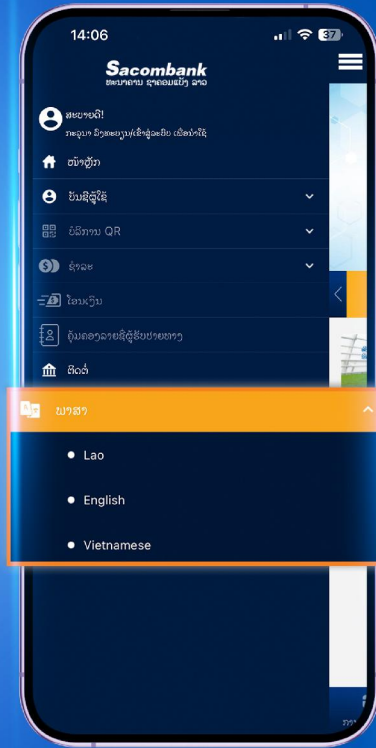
14:06

37

Sacombank
ທະນາຄານ ຊາຄອມແບັງ ລາວ

ສະບາຍດີ!
ກະລຸນາ ລົງທະບຽນ/ເຂົ້າສູ່ລະບົບ ເພື່ອນໍາໃຊ້

ໜ້າຫຼັກ

ບັນຊີຜູ້ໃຊ້

ບໍລິການ QR

ຊຳລະ

ໂອນເງິນ

ຄູ່ມືຄອງລາຍຊື່ຜູ້ຮັບປາຍທາງ

ຕິດຕໍ່

ພາສາ

Lao

English

Vietnamese